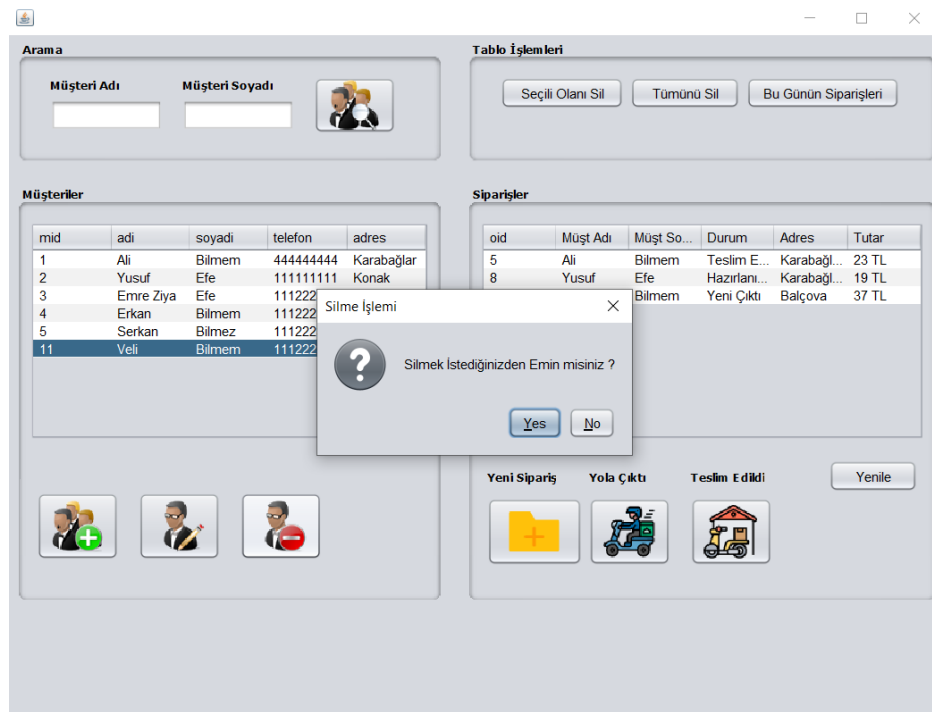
Arama

Müşteri Adı

Müşteri Soyadı

Tablo İşlemleri

Seçili Olanı Sil

Tümünü Sil

Bu Günün Siparişleri

Müşteriler

| mid | adi | soyadi | telefon | adres |
|---|---|---|---|---|
| 1 | Ali | Bilmem | 444444444 | Karabağlar |
| 2 | Yusuf | Efe | 111111111 | Konak |
| 3 | Emre Ziya | Efe | 111222 | |
| 4 | Erkan | Bilmem | 111222 | |
| 5 | Serkan | Bilmez | 111222 | |
| 11 | Veli | Bilmem | 111222 | |

Siparişler

| oid | Müşt Adı | Müşt So... | Durum | Adres | Tutar |
|---|---|---|---|---|---|
| 5 | Ali | Bilmem | Teslim E... | Karabağl... | 23 TL |
| 8 | Yusuf | Efe | Hazırlanı... | Karabağl... | 19 TL |
| | | Bilmem | Yeni Çıktı | Balçova | 37 TL |

Silme İşlemi

Silmek İstediğinizden Emin misiniz ?

Yes

No

Yeni Sipariş

Yola Çıktı

Teslim Edildi

Yenile